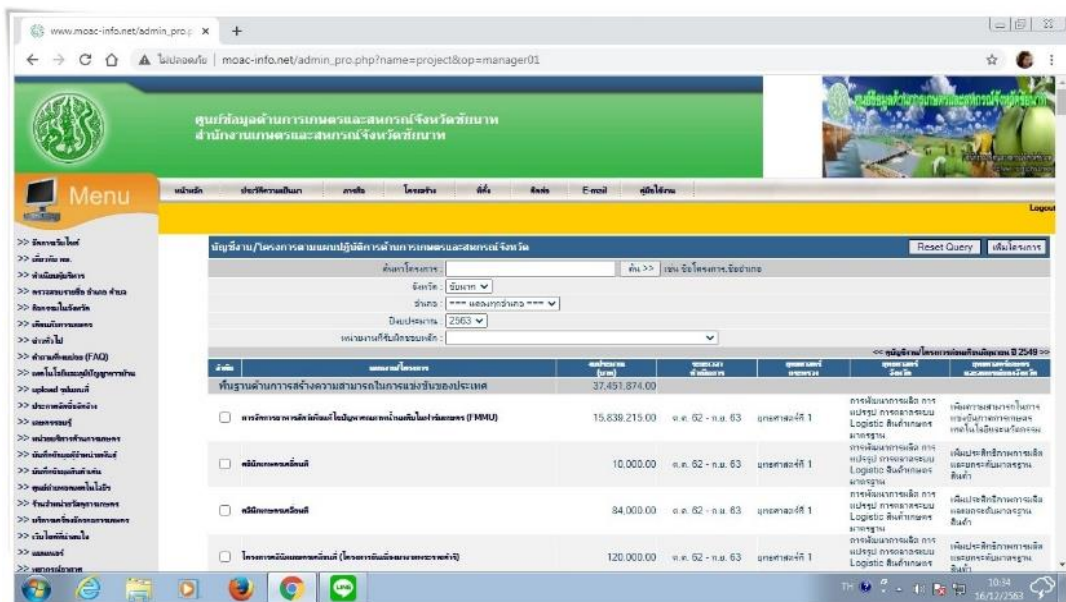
www.moac-info.net/admin_pro.p ×

ไม่ปลอดภัย | moac-info.net/admin_pro.php?name=project&op=manager01

ศูนย์ข้อมูลด้านการเกษตรและสหกรณ์จังหวัดชัยนาท
สำนักงานเกษตรและสหกรณ์จังหวัดชัยนาท

Menu

หน้าหลัก | ประวัติความเป็นมา | ภารกิจ | โครงสร้าง | ที่ตั้ง | ติดต่อ | E-mail | คู่มือใช้งาน

Logout

>> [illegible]
>> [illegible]
>> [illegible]
>> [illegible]
>> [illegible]
>> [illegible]
>> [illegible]
>> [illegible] (FAQ)
>> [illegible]
>> upload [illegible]
>> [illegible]
>> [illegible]
>> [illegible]
>> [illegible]
>> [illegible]
>> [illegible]
>> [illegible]
>> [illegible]
>> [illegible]
>> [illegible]
>> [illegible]

บัญชีงาน/โครงการตามแผนปฏิบัติการด้านการเกษตรและสหกรณ์จังหวัด

Reset Query | เพิ่มโครงการ

ค้นหาโครงการ : | ค้น >> | เช่น ชื่อโครงการ,ชื่ออำเภอ
จังหวัด : ชัยนาท
อำเภอ : === แสดงทุกอำเภอ ===
ปีงบประมาณ : 2563
หน่วยงานที่รับผิดชอบหลัก :

<< คู่มือบัญชีงาน/โครงการก่อนปีงบประมาณ ปี 2549 >>

| ลำดับ | แผนงาน/โครงการ | งบประมาณ (บาท) | ระยะเวลาดำเนินการ | ยุทธศาสตร์เกษตรฯ | ยุทธศาสตร์จังหวัด | ยุทธศาสตร์เกษตรและสหกรณ์จังหวัด |
|---|---|---|---|---|---|---|
| | พื้นฐานด้านการสร้างความสามารถในการแข่งขันของประเทศ | 37,451,874.00 | | | | |
| | การจัดการการผลิตสินค้าเกษตรแบบมาตรฐานไม่เพิ่มในผลผลิต (FMMU) | 15,839,215.00 | ต.ค. 62 - ก.ย. 63 | ยุทธศาสตร์ที่ 1 | การพัฒนาการผลิต การแปรรูป การตลาดระบบ Logistic สินค้าเกษตร มาตรฐาน | เพิ่มความสามารถในการแข่งขันภาคการเกษตร เทคโนโลยีและนวัตกรรม |
| | คลินิกเกษตรเคลื่อนที่ | 10,000.00 | ต.ค. 62 - ก.ย. 63 | ยุทธศาสตร์ที่ 1 | การพัฒนาการผลิต การแปรรูป การตลาดระบบ Logistic สินค้าเกษตร มาตรฐาน | เพิ่มประสิทธิภาพการผลิตและยกระดับมาตรฐานสินค้า |
| | คลินิกเกษตรเคลื่อนที่ | 84,000.00 | ต.ค. 62 - ก.ย. 63 | ยุทธศาสตร์ที่ 1 | การพัฒนาการผลิต การแปรรูป การตลาดระบบ Logistic สินค้าเกษตร มาตรฐาน | เพิ่มประสิทธิภาพการผลิตและยกระดับมาตรฐานสินค้า |
| | โครงการคลินิกเกษตรเคลื่อนที่ (โครงการ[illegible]) | 120,000.00 | ต.ค. 62 - ก.ย. 63 | ยุทธศาสตร์ที่ 1 | การพัฒนาการผลิต การแปรรูป การตลาดระบบ Logistic สินค้าเกษตร มาตรฐาน | เพิ่มประสิทธิภาพการผลิตและยกระดับมาตรฐานสินค้า |

TH 10:34 16/12/2563